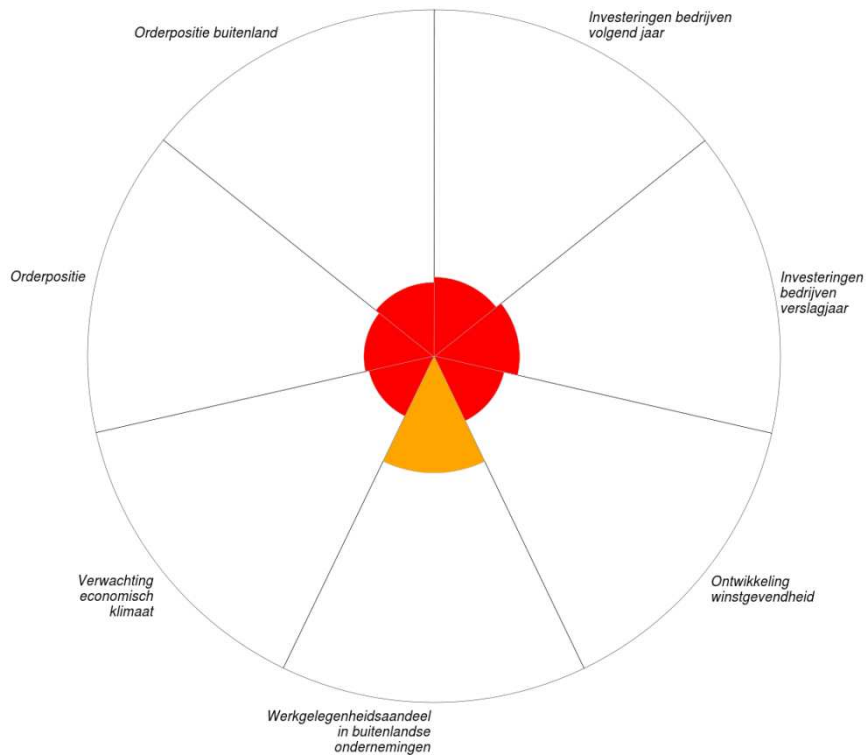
Orderpositie buitenland

Investeringen bedrijven volgend jaar

Investeringen bedrijven verslagjaar

Orderpositie

Ontwikkeling winstgevendheid

Verwachting economisch klimaat

Werkgelegenheidsaandeel in buitenlandse ondernemingen